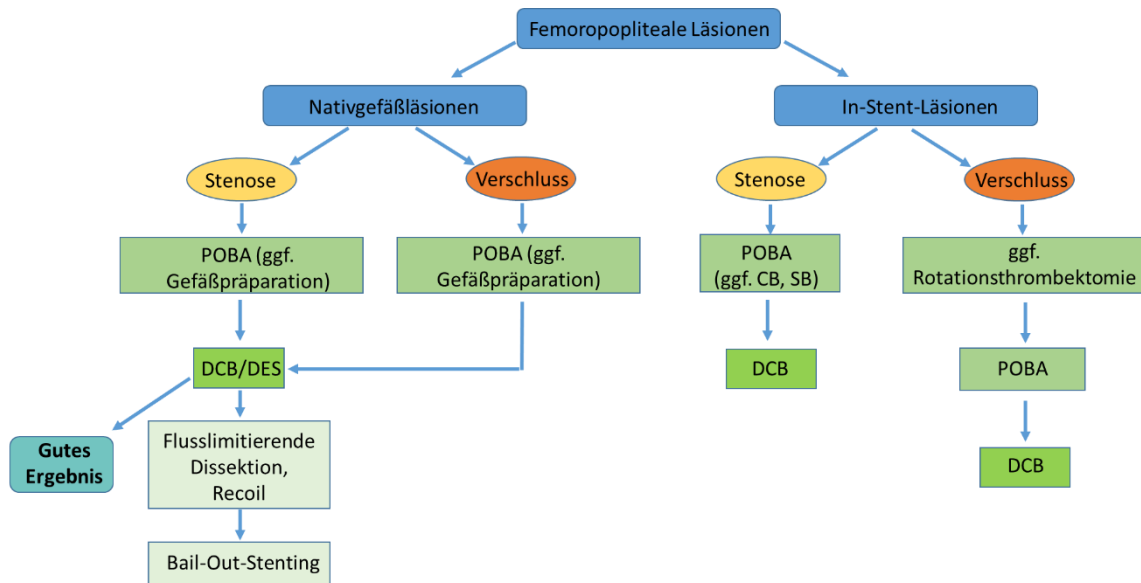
Femoropopliteale Läsionen

Nativgefäßläsionen

In-Stent-Läsionen

Stenose

Verschluss

Stenose

Verschluss

POBA (ggf. Gefäßpräparation)

POBA (ggf. Gefäßpräparation)

POBA (ggf. CB, SB)

ggf. Rotationsthrombektomie

DCB/DES

DCB

POBA

Gutes Ergebnis

Flusslimitierende Dissektion, Recoil

DCB

Bail-Out-Stenting